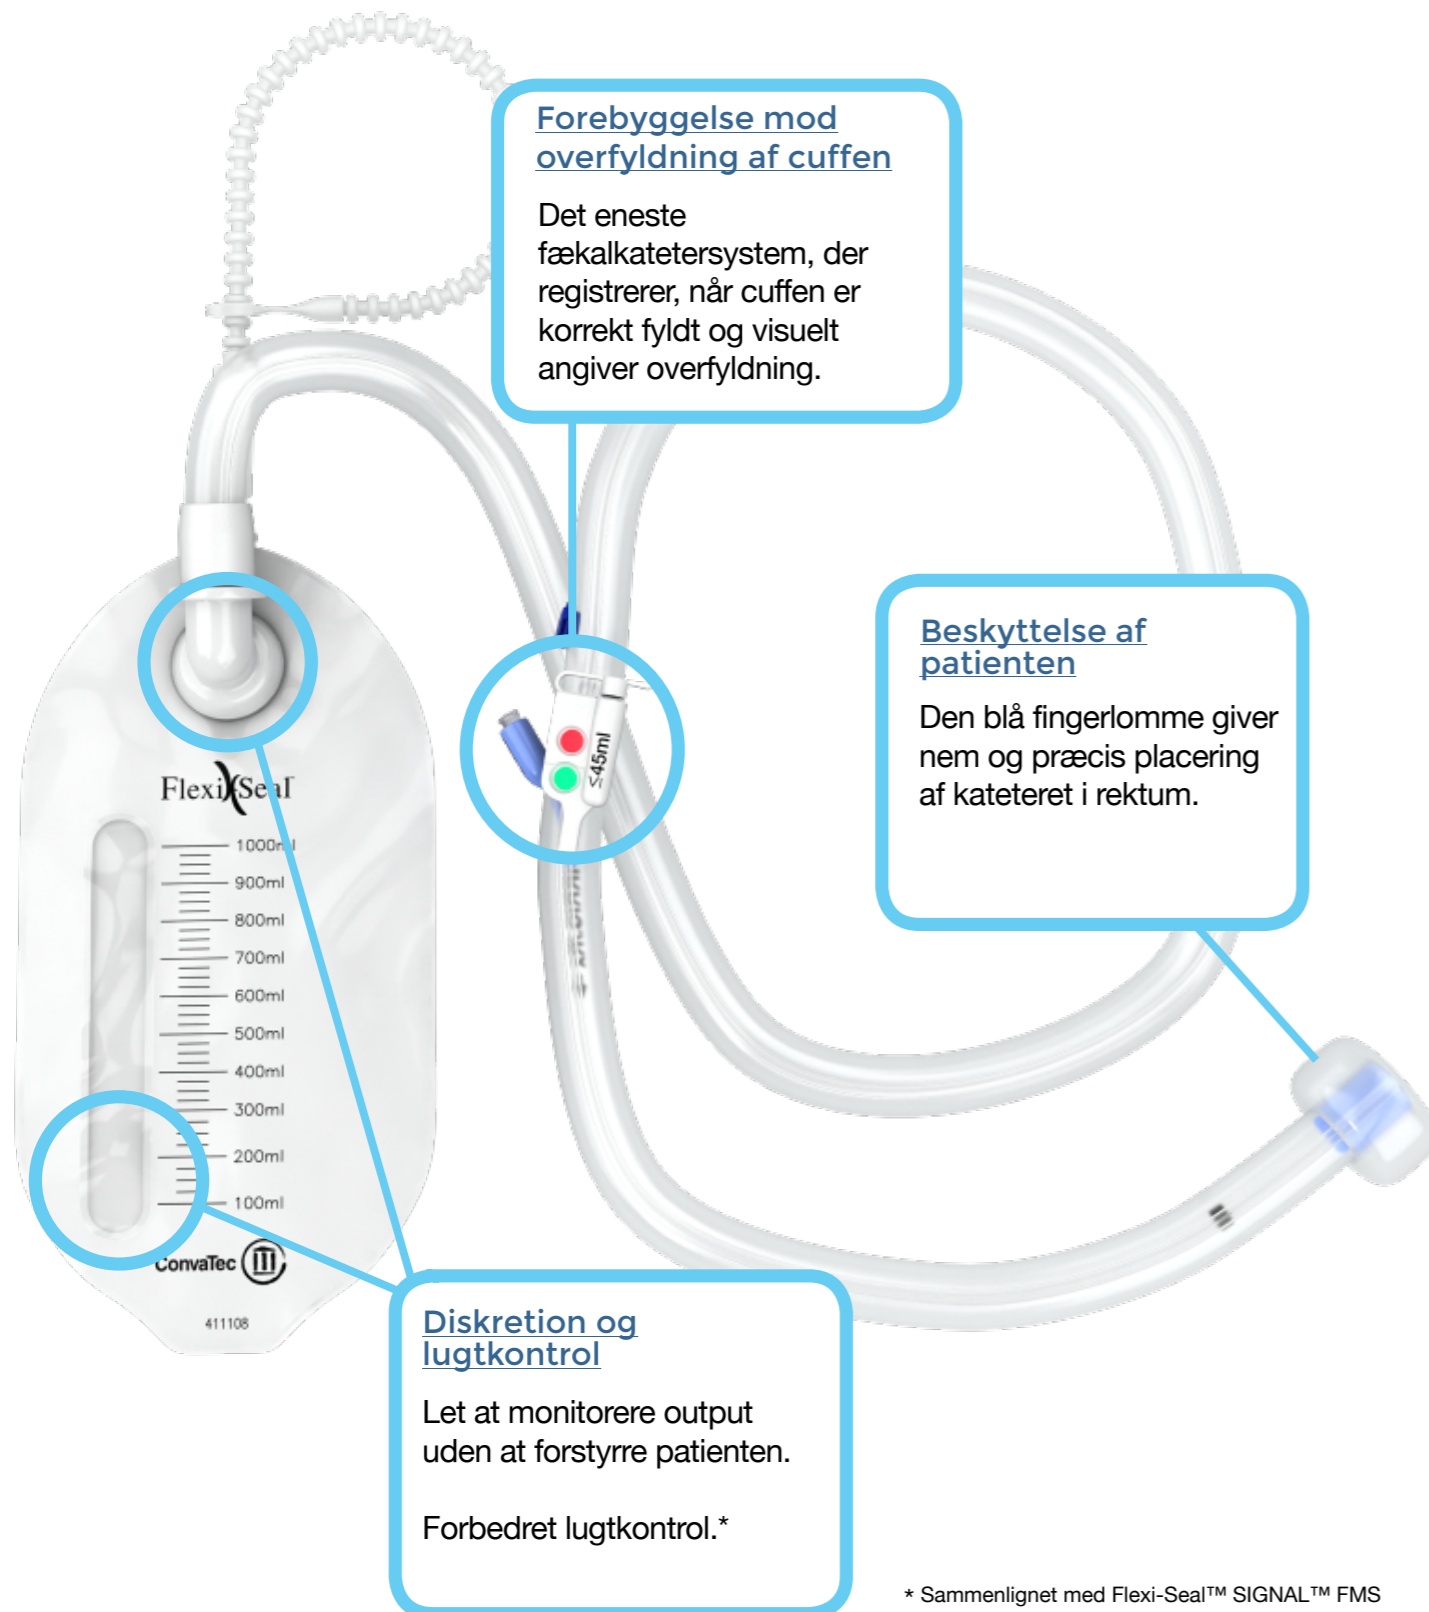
Forebyggelse mod overfyldning af cuffen

Det eneste fækalkatetersystem, der registrerer, når cuffen er korrekt fyldt og visuelt angiver overfyldning.

Beskyttelse af patienten

Den blå fingerlomme giver nem og præcis placering af kateteret i rektum.

Flexi-Seal

1000ml
900ml
800ml
700ml
600ml
500ml
400ml
300ml
200ml
100ml

ConvaTec

411108

≤45ml

Diskretion og lugtkontrol

Let at monitorere output uden at forstyrre patienten.

Forbedret lugtkontrol.*

* Sammenlignet med Flexi-Seal™ SIGNAL™ FMS